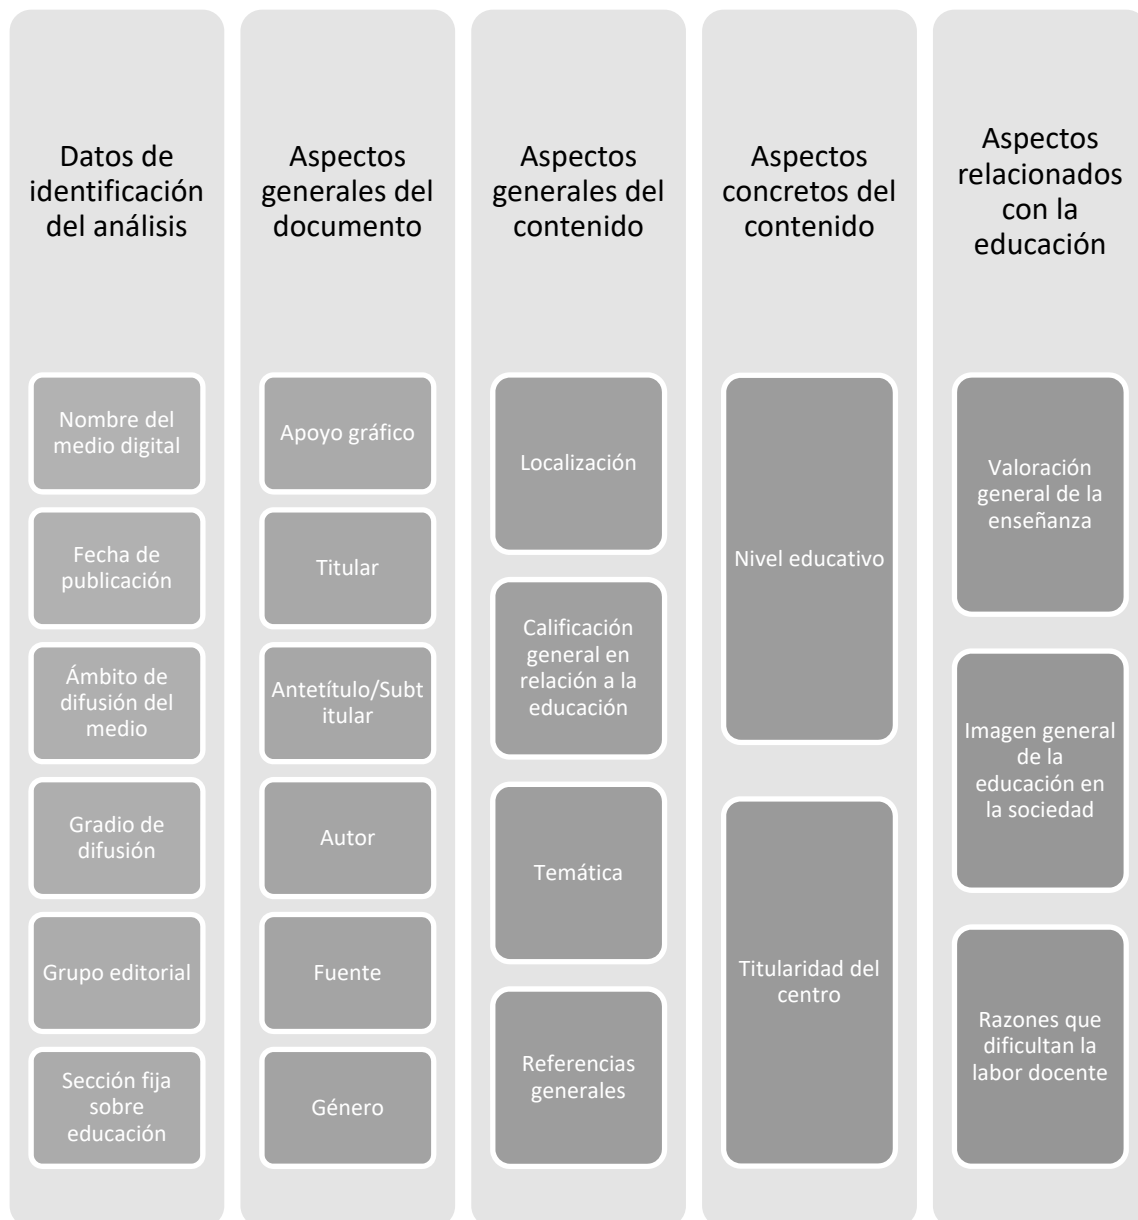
Datos de identificación del análisis

Nombre del medio digital

Fecha de publicación

Ámbito de difusión del medio

Gradio de difusión

Grupo editorial

Sección fija sobre educación

Aspectos generales del documento

Apoyo gráfico

Titular

Antetítulo/Subtitular

Autor

Fuente

Género

Aspectos generales del contenido

Localización

Calificación general en relación a la educación

Temática

Referencias generales

Aspectos concretos del contenido

Nivel educativo

Titularidad del centro

Aspectos relacionados con la educación

Valoración general de la enseñanza

Imagen general de la educación en la sociedad

Razones que dificultan la labor docente